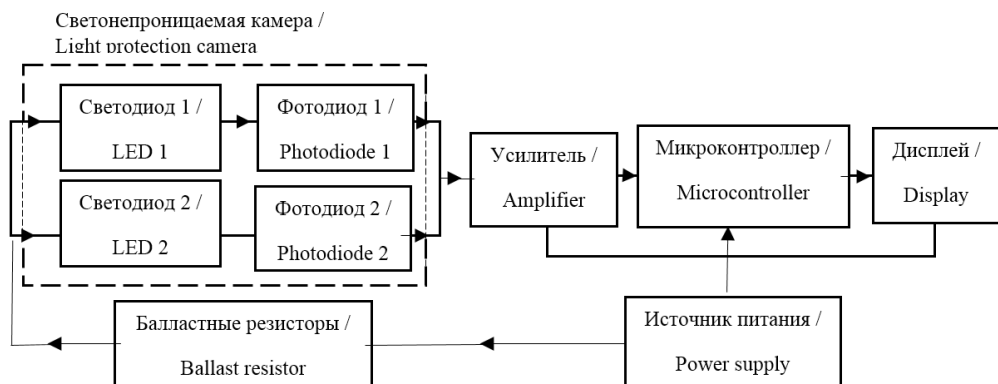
Светонепроницаемая камера /
Light protection camera

Светодиод 1 /
LED 1

Фотодиод 1 /
Photodiode 1

Светодиод 2 /
LED 2

Фотодиод 2 /
Photodiode 2

Усилитель /
Amplifier

Микроконтроллер /
Microcontroller

Дисплей /
Display

Балластные резисторы /
Ballast resistor

Источник питания /
Power supply